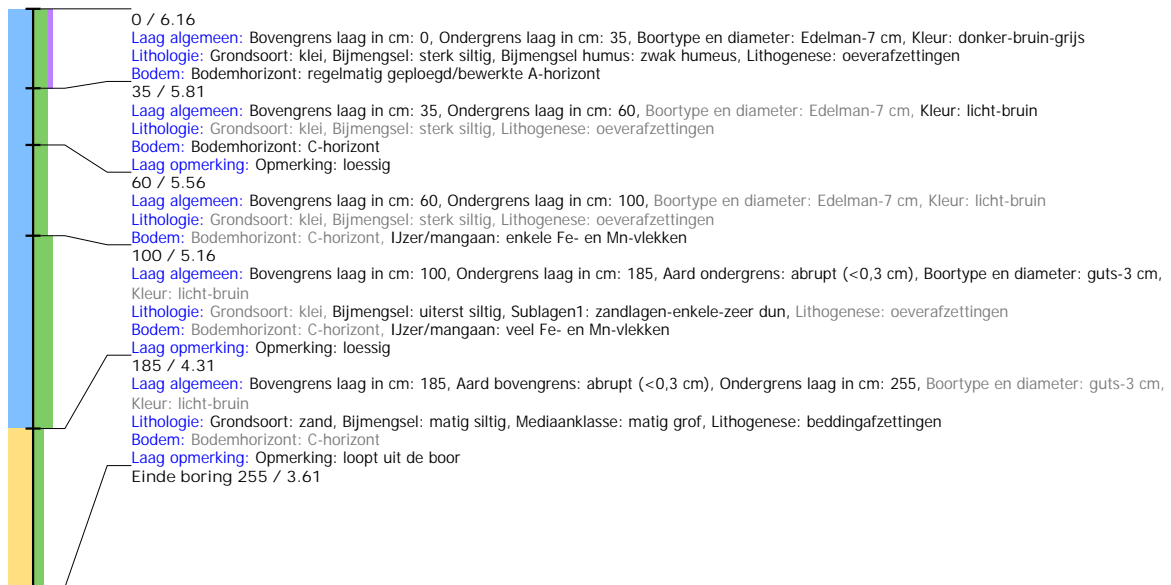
0 / 6.16
Laag algemeen: Bovengrens laag in cm: 0, Ondergrens laag in cm: 35, Boortype en diameter: Edelman-7 cm, Kleur: donker-bruin-grijs
Lithologie: Grondsoort: klei, Bijmengsel: sterk siltig, Bijmengsel humus: zwak humeus, Lithogenese: oeverafzettingen
Bodem: Bodemhorizont: regelmatig geploegd/bewerkte A-horizont

35 / 5.81
Laag algemeen: Bovengrens laag in cm: 35, Ondergrens laag in cm: 60, Boortype en diameter: Edelman-7 cm, Kleur: licht-bruin
Lithologie: Grondsoort: klei, Bijmengsel: sterk siltig, Lithogenese: oeverafzettingen
Bodem: Bodemhorizont: C-horizont
Laag opmerking: Opmerking: loessig

60 / 5.56
Laag algemeen: Bovengrens laag in cm: 60, Ondergrens laag in cm: 100, Boortype en diameter: Edelman-7 cm, Kleur: licht-bruin
Lithologie: Grondsoort: klei, Bijmengsel: sterk siltig, Lithogenese: oeverafzettingen
Bodem: Bodemhorizont: C-horizont, IJzer/mangaan: enkele Fe- en Mn-vlekken

100 / 5.16
Laag algemeen: Bovengrens laag in cm: 100, Ondergrens laag in cm: 185, Aard ondergrens: abrupt (<0,3 cm), Boortype en diameter: guts-3 cm, Kleur: licht-bruin
Lithologie: Grondsoort: klei, Bijmengsel: uiterst siltig, Sublagen1: zandlagen-enkele-zeer dun, Lithogenese: oeverafzettingen
Bodem: Bodemhorizont: C-horizont, IJzer/mangaan: veel Fe- en Mn-vlekken
Laag opmerking: Opmerking: loessig

185 / 4.31
Laag algemeen: Bovengrens laag in cm: 185, Aard bovengrens: abrupt (<0,3 cm), Ondergrens laag in cm: 255, Boortype en diameter: guts-3 cm, Kleur: licht-bruin
Lithologie: Grondsoort: zand, Bijmengsel: matig siltig, Mediaanklasse: matig grof, Lithogenese: beddingafzettingen
Bodem: Bodemhorizont: C-horizont
Laag opmerking: Opmerking: loopt uit de boor

Einde boring 255 / 3.61